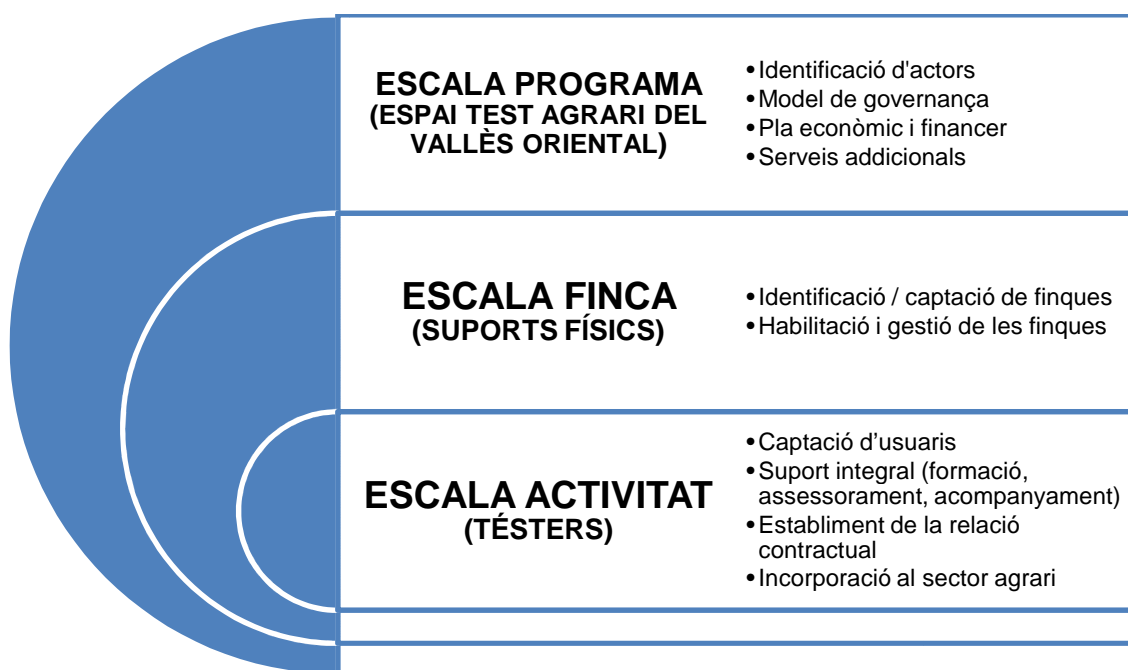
ESCALA PROGRAMA
(ESPAI TEST AGRARI DEL VALLÈS ORIENTAL)

• Identificació d'actors
• Model de governança
• Pla econòmic i financer
• Serveis addicionals

ESCALA FINCA
(SUPORTS FÍSICS)

• Identificació / captació de finques
• Habilitació i gestió de les finques

ESCALA ACTIVITAT
(TÉSTERS)

• Captació d'usuaris
• Suport integral (formació, assessorament, acompanyament)
• Establiment de la relació contractual
• Incorporació al sector agrari